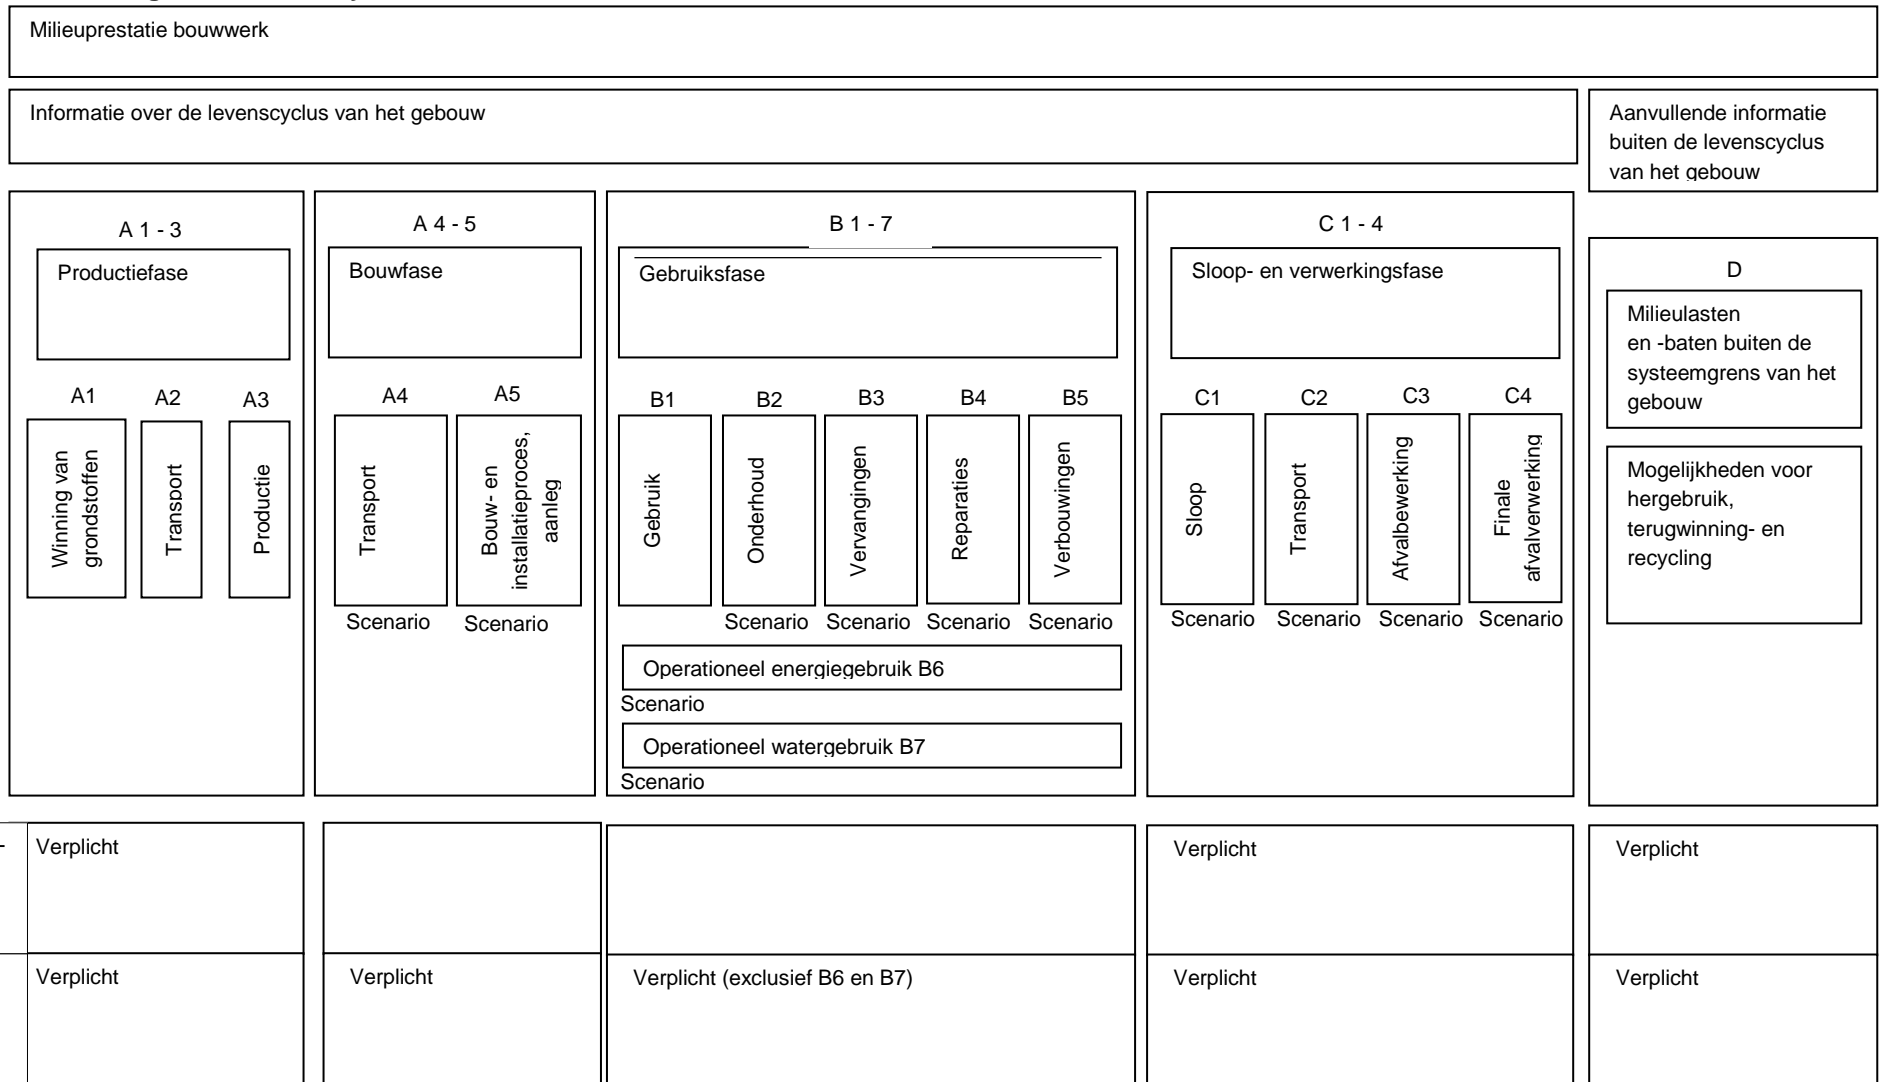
Milieuprestatie bouwwerk

Informatie over de levenscyclus van het gebouw

Aanvullende informatie buiten de levenscyclus van het gebouw

A 1 - 3

Productiefase

A1 A2 A3

Winning van grondstoffen

Transport

Productie

A 4 - 5

Bouwfase

A4 A5

Transport

Bouw- en installatieproces, aanleg

Scenario Scenario

B 1 - 7

Gebruiksfase

B1 B2 B3 B4 B5

Gebruik

Onderhoud

Vervangingen

Reparaties

Verbouwingen

Scenario Scenario Scenario Scenario

Operationeel energiegebruik B6

Scenario

Operationeel watergebruik B7

Scenario

C 1 - 4

Sloop- en verwerkingsfase

C1 C2 C3 C4

Sloop

Transport

Afvalbewerking

Finale afvalverwerking

Scenario Scenario Scenario Scenario

D

Milieulasten en -baten buiten de systeemgrens van het gebouw

Mogelijkheden voor hergebruik, terugwinning- en recycling

| Verplicht | | | Verplicht | Verplicht |
|---|---|---|---|---|
| Verplicht | Verplicht | Verplicht (exclusief B6 en B7) | Verplicht | Verplicht |